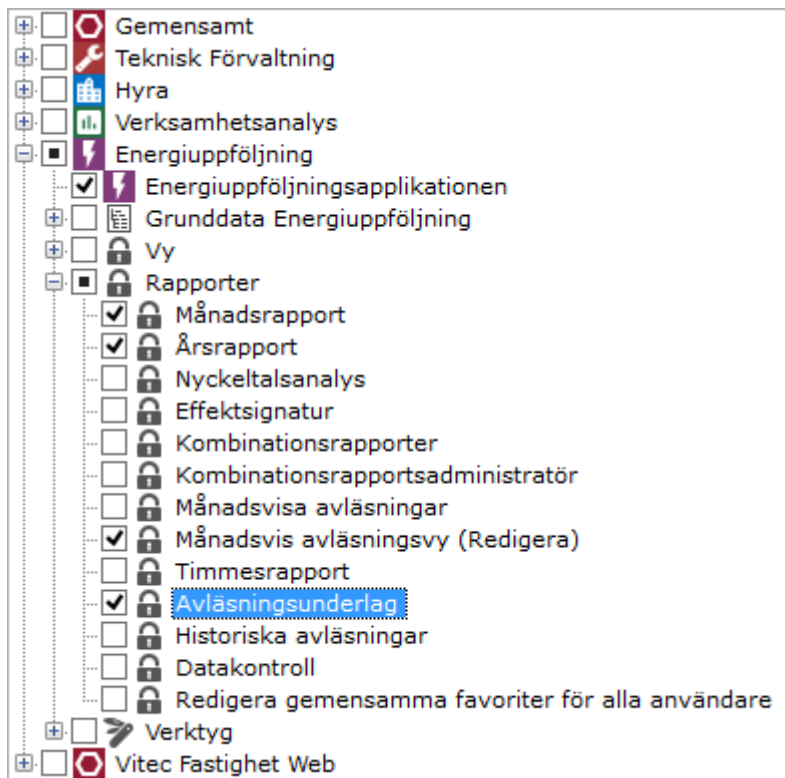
Gemensamt
Teknisk Förvaltning
Hyra
Verksamhetsanalys
Energiuppföljning
Energiuppföljningsapplikationen
Grunddata Energiuppföljning
Vy
Rapporter
Månadsrapport
Årsrapport
Nyckeltalsanalys
Effektsignatur
Kombinationsrapporter
Kombinationsrapportsadministratör
Månadsvisa avläsningar
Månadsvis avläsningsvy (Redigera)
Timmesrapport
Avläsningsunderlag
Historiska avläsningar
Datakontroll
Redigera gemensamma favoriter för alla användare
Verktyg
Vitec Fastighet Web